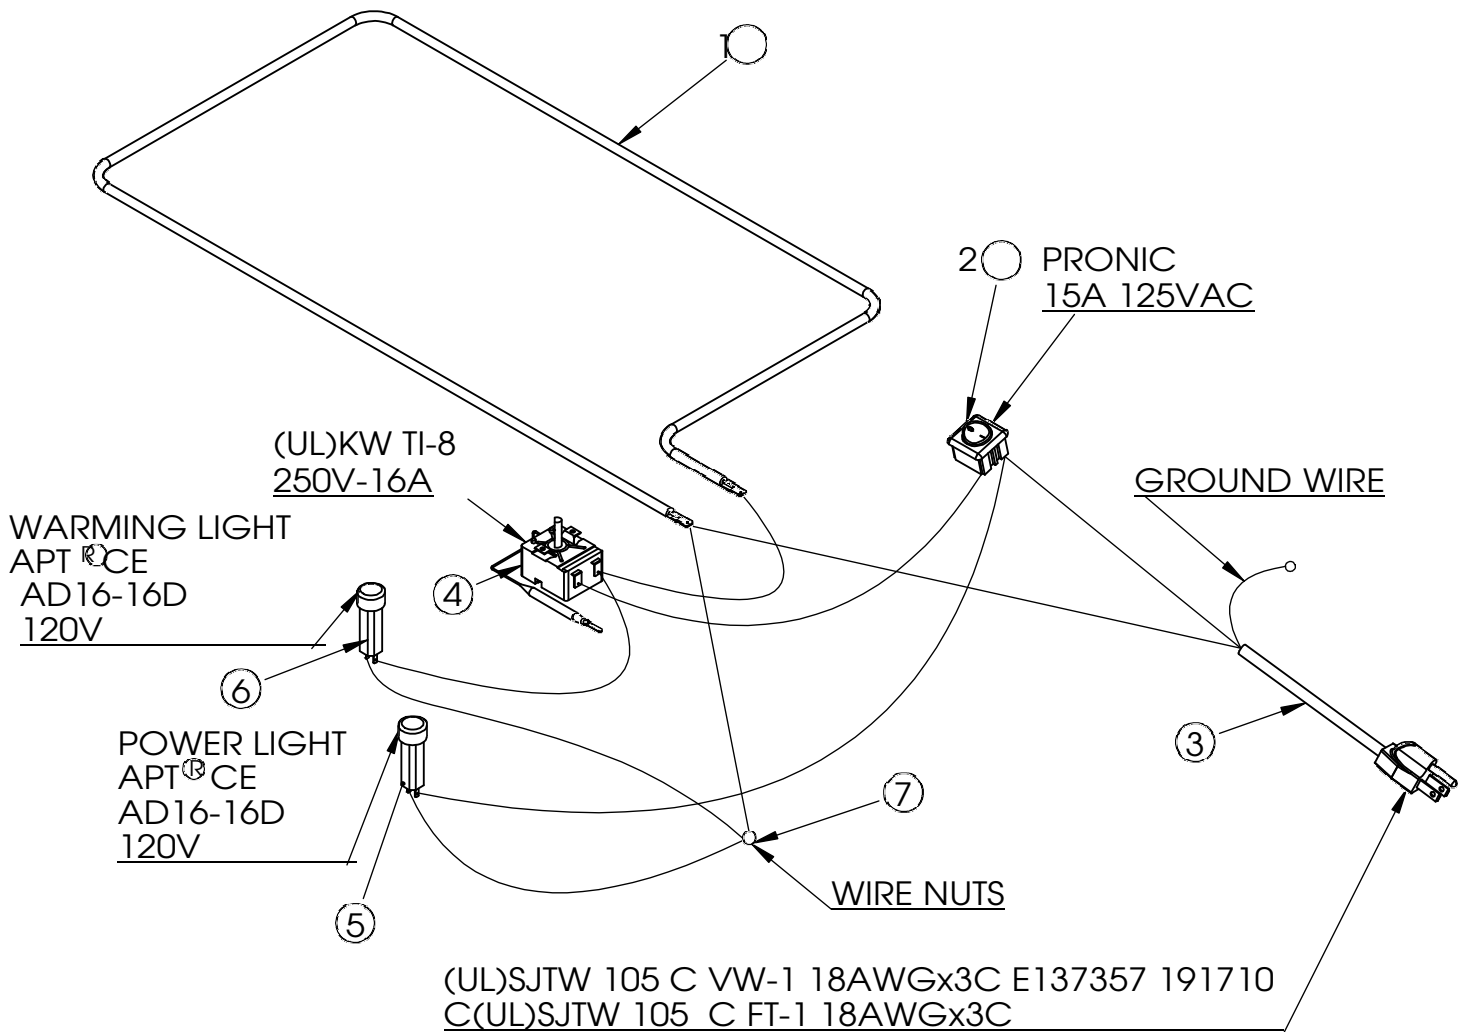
1

2 PRONIC
15A 125VAC

(UL)KW TI-8
250V-16A

WARMING LIGHT
APT ®CE
AD16-16D
120V

4

GROUND WIRE

6

3

POWER LIGHT
APT®CE
AD16-16D
120V

7

5

WIRE NUTS

(UL)SJTW 105 C VW-1 18AWGx3C E137357 191710
C(UL)SJTW 105 C FT-1 18AWGx3C